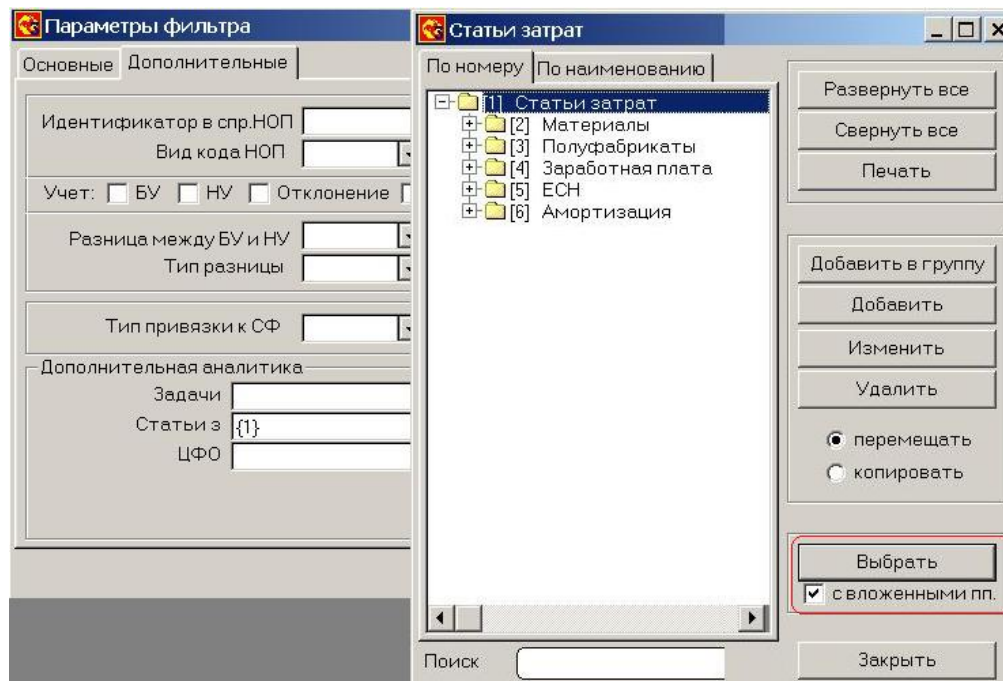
Параметры фильтра

Основные | Дополнительные

Идентификатор в спр.НОП

Вид кода НОП

Учет: БУ НУ Отклонение

Разница между БУ и НУ

Тип разницы

Тип привязки к СФ

Дополнительная аналитика

Задачи

Статьи з {1}

ЦФО

Статьи затрат

По номеру | По наименованию

[1] Статьи затрат
[2] Материалы
[3] Полуфабрикаты
[4] Заработная плата
[5] ЕСН
[6] Амортизация

Поиск

Развернуть все

Свернуть все

Печать

Добавить в группу

Добавить

Изменить

Удалить

перемещать

копировать

Выбрать

с вложенными пп.

Закрыть